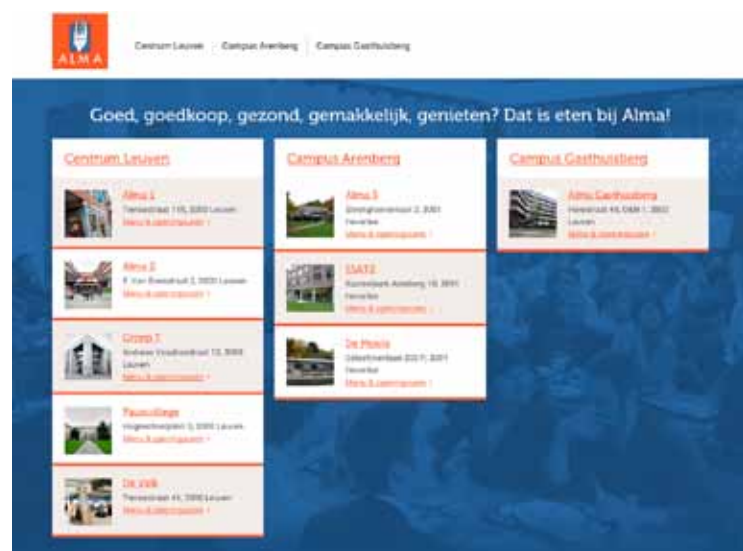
ALMA

Centrum Leuven | Campus Arenberg | Campus Gasthuisberg

Goed, goedkoop, gezond, gemakkelijk, genieten? Dat is eten bij Alma!

Centrum Leuven

Alma 1
Tiensestraat 115, 3000 Leuven
Menu & openingsuren ›

Alma 2
E. Van Evenstraat 2, 3000 Leuven
Menu & openingsuren ›

Gympi
Andreas Vesaliusstraat 13, 3000 Leuven
Menu & openingsuren ›

Pauscollege
Hogeschoolplein 3, 3000 Leuven
Menu & openingsuren ›

De Valk
Tiensestraat 41, 3000 Leuven
Menu & openingsuren ›

Campus Arenberg

Alma 3
Ganzendries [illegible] 2, 3001 Heverlee
Menu & openingsuren ›

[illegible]
Kasteelpark Arenberg 10, 3001 Heverlee
Menu & openingsuren ›

De Moete
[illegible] 22, 3001 Heverlee
Menu & openingsuren ›

Campus Gasthuisberg

Alma Gasthuisberg
Herestraat 49, O&N 1, 3000 Leuven
Menu & openingsuren ›